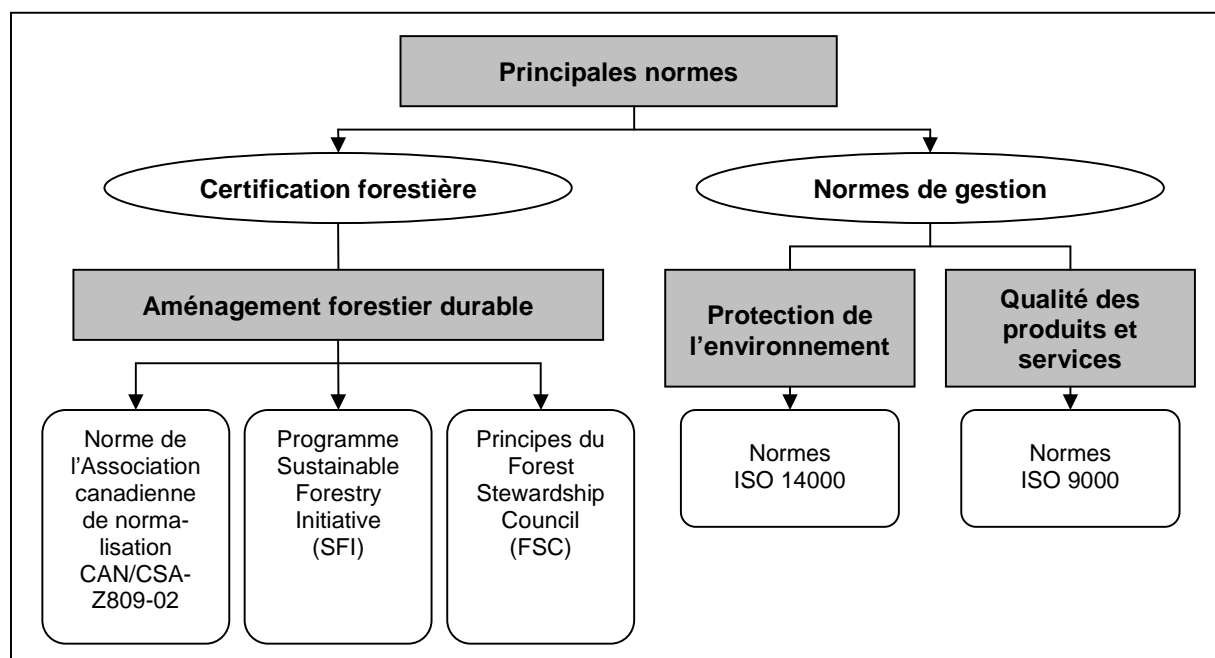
Principales normes

Certification forestière

Normes de gestion

Aménagement forestier durable

Protection de l'environnement

Qualité des produits et services

Norme de l'Association canadienne de normalisation CAN/CSA-Z809-02

Programme Sustainable Forestry Initiative (SFI)

Principes du Forest Stewardship Council (FSC)

Normes ISO 14000

Normes ISO 9000